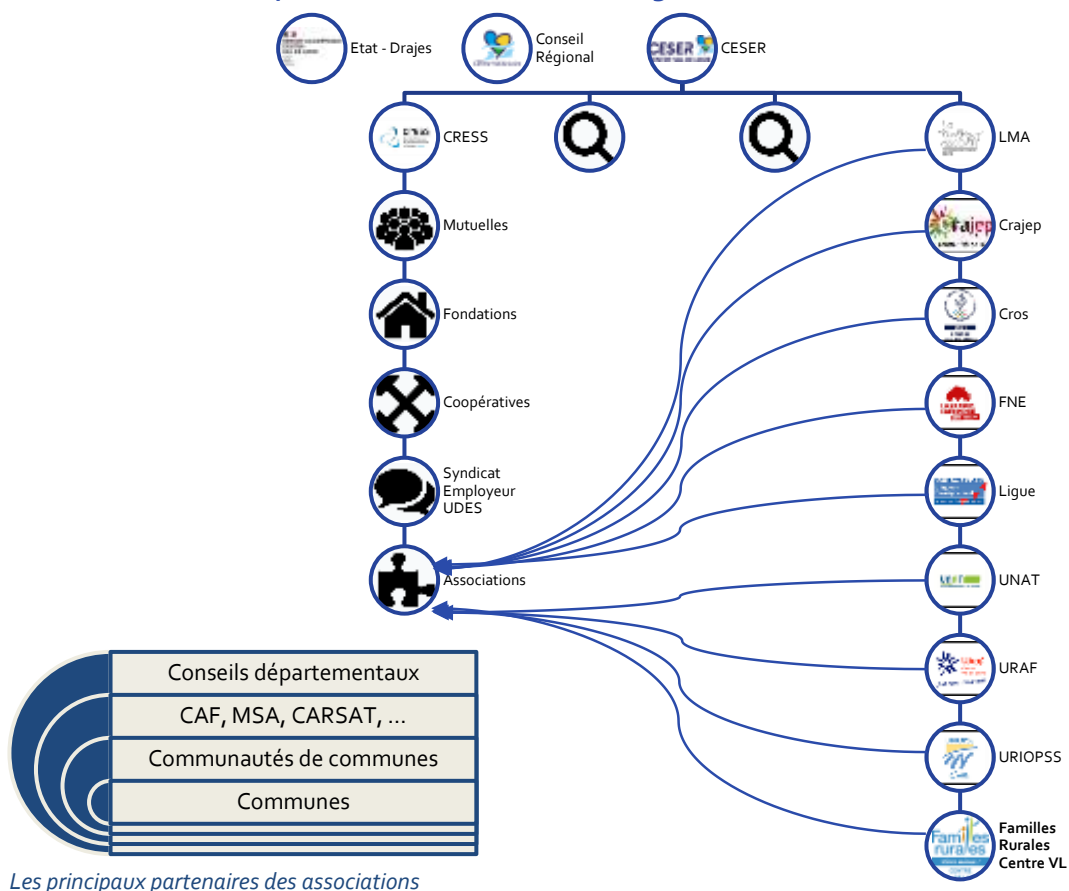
Etat - Drajes

Conseil Régional

CESER CESER

CRESS

LMA

Mutuelles

Crajep

Fondations

Cros

Coopératives

FNE

Syndicat Employeur UDES

Ligue

Associations

UNAT

URAF

URIOPSS

Familles Rurales Centre VL

Conseils départementaux

CAF, MSA, CARSAT, ...

Communautés de communes

Communes

Les principaux partenaires des associations